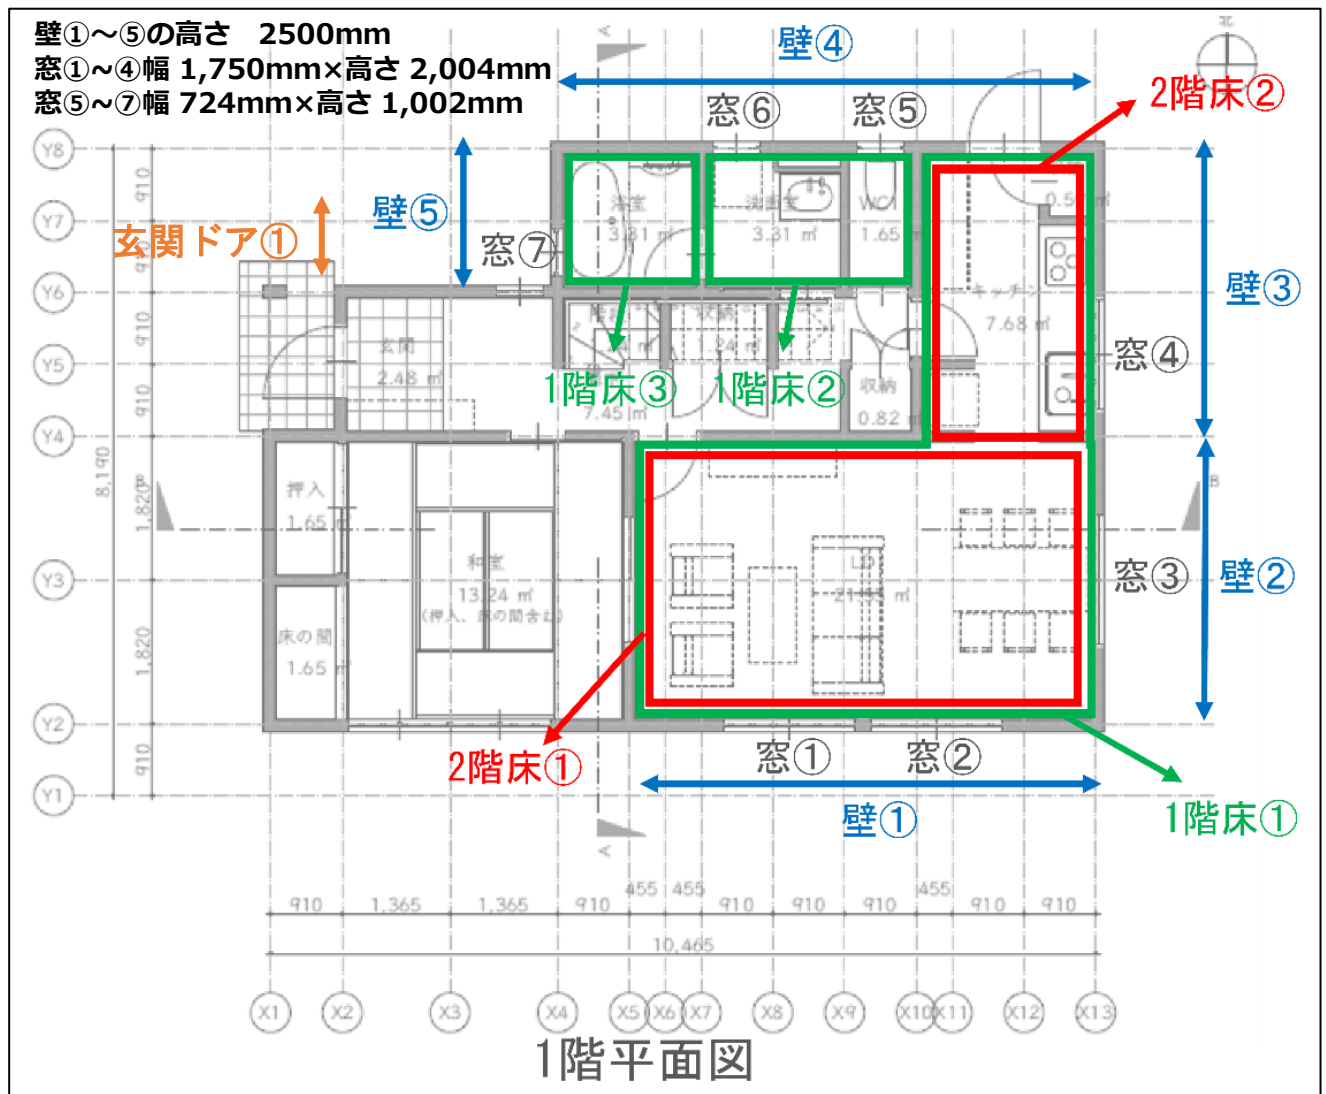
壁①～⑤の高さ　2500mm
窓①～④幅 1,750mm×高さ 2,004mm
窓⑤～⑦幅 724mm×高さ 1,002mm

壁④
窓⑥　窓⑤
2階床②
Y8
Y7
玄関ドア①
壁⑤
窓⑦
浴室 3.31㎡
洗面室 3.31㎡
WC 1.65
0.5㎡
キッチン 7.68㎡
壁③
Y6
Y5
玄関 2.48㎡
階段
収納 1.24㎡
窓④
1階床③　1階床②
7.45㎡
収納 0.82
Y4
8,190
押入 1.65㎡
和室 13.24㎡ (押入、床の間含む)
LD 21.45㎡
窓③
壁②
Y3
床の間 1.65㎡
Y2
Y1
2階床①
窓①　窓②
壁①
1階床①
910 910 910 910 1,820 1,820 910
910　1,365　1,365　910　455　455　910　910　910　455　910　910
10,465
X1 X2 X3 X4 X5 X6 X7 X8 X9 X10 X11 X12 X13
1階平面図